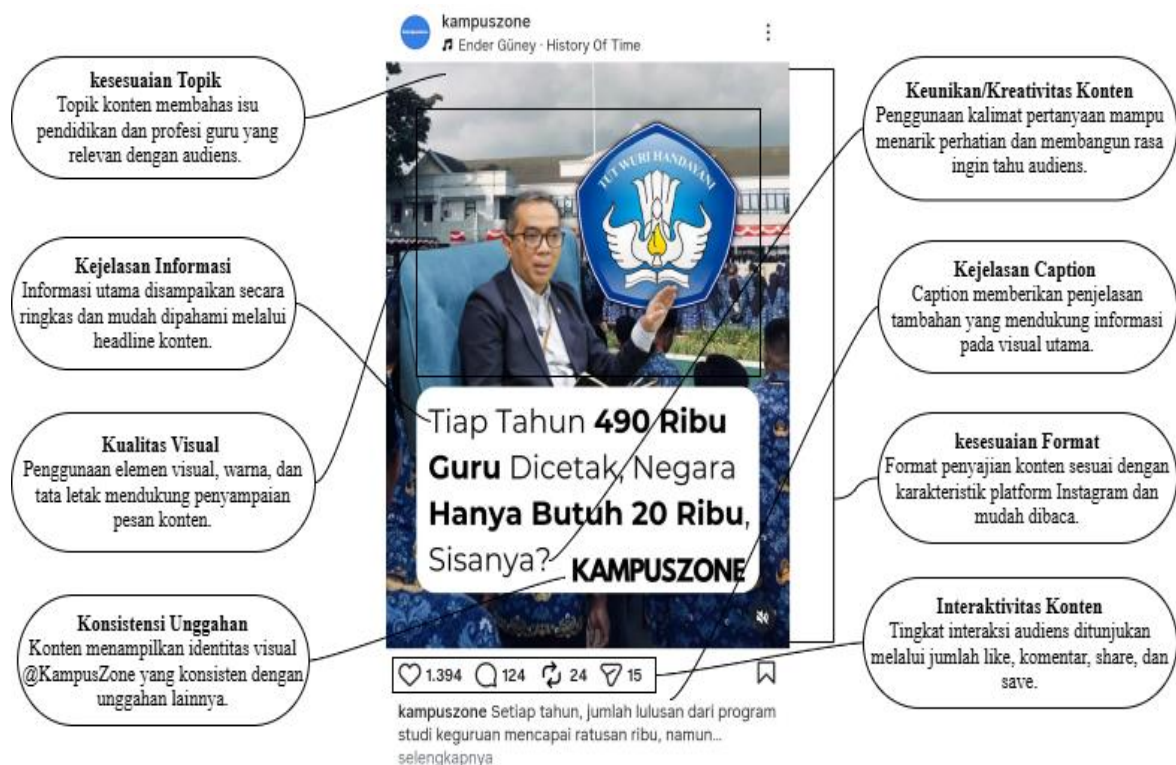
kampuszone
Ender Güney · History Of Time

kesesuaian Topik
Topik konten membahas isu pendidikan dan profesi guru yang relevan dengan audiens.

Kejelasan Informasi
Informasi utama disampaikan secara ringkas dan mudah dipahami melalui headline konten.

Kualitas Visual
Penggunaan elemen visual, warna, dan tata letak mendukung penyampaian pesan konten.

Konsistensi Unggahan
Konten menampilkan identitas visual @KampusZone yang konsisten dengan unggahan lainnya.

TUT WURI HANDAYANI

Tiap Tahun **490 Ribu Guru** Dicetak, Negara **Hanya Butuh 20 Ribu**, Sisanya?

KAMPUSZONE

1.394 124 24 15

kampuszone Setiap tahun, jumlah lulusan dari program studi keguruan mencapai ratusan ribu, namun... selengkapnya

Keunikan/Kreativitas Konten
Penggunaan kalimat pertanyaan mampu menarik perhatian dan membangun rasa ingin tahu audiens.

Kejelasan Caption
Caption memberikan penjelasan tambahan yang mendukung informasi pada visual utama.

kesesuaian Format
Format penyajian konten sesuai dengan karakteristik platform Instagram dan mudah dibaca.

Interaktivitas Konten
Tingkat interaksi audiens ditunjukan melalui jumlah like, komentar, share, dan save.